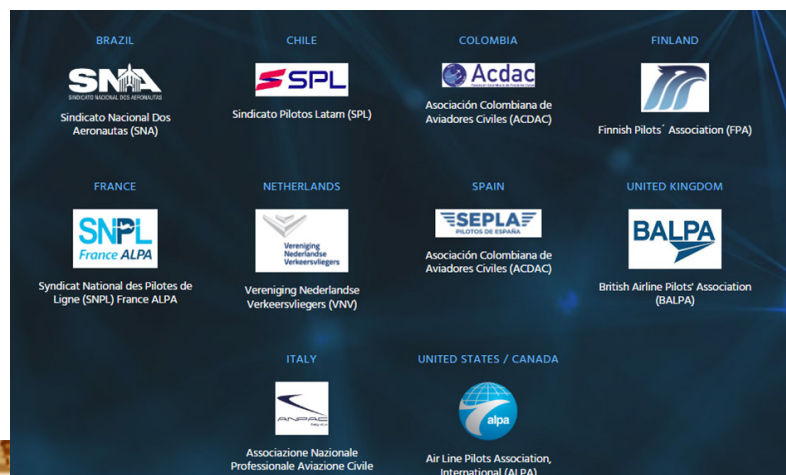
BRAZIL

SNA
SINDICATO NACIONAL DOS AERONAUTAS

Sindicato Nacional Dos Aeronautas (SNA)

CHILE

SPL

Sindicato Pilotos Latam (SPL)

COLOMBIA

Acdac

Asociación Colombiana de Aviadores Civiles (ACDAC)

FINLAND

Finnish Pilots´ Association (FPA)

FRANCE

SNPL
France ALPA

Syndicat National des Pilotes de Ligne (SNPL) France ALPA

NETHERLANDS

Vereniging Nederlandse Verkeersvliegers

Vereniging Nederlandse Verkeersvliegers (VNV)

SPAIN

SEPLA
PILOTOS DE ESPAÑA

Asociación Colombiana de Aviadores Civiles (ACDAC)

UNITED KINGDOM

BALPA

British Airline Pilots' Association (BALPA)

ITALY

ANPAC

Associazione Nazionale Professionale Aviazione Civile

UNITED STATES / CANADA

alpa

Air Line Pilots Association, International (ALPA)